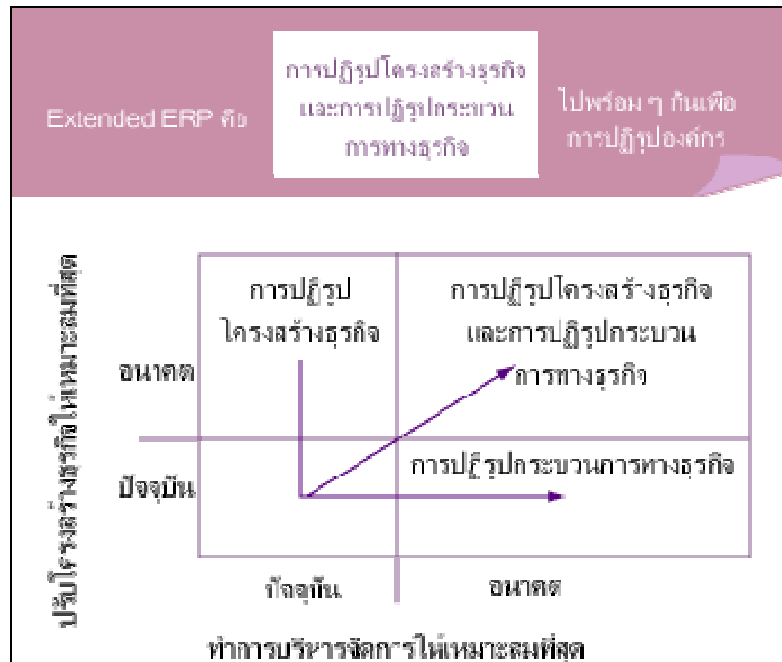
Extended ERP คือ

การปฏิรูปโครงสร้างธุรกิจและการปฏิรูปกระบวนการทางธุรกิจ

ไปพร้อม ๆ กันเพื่อการปฏิรูปองค์กร

ปรับโครงสร้างธุรกิจให้เหมาะสมที่สุด

การปฏิรูปโครงสร้างธุรกิจ

การปฏิรูปโครงสร้างธุรกิจและการปฏิรูปกระบวนการทางธุรกิจ

อนาคต

ปัจจุบัน

การปฏิรูปกระบวนการทางธุรกิจ

ปัจจุบัน

อนาคต

ทำการบริหารจัดการให้เหมาะสมที่สุด